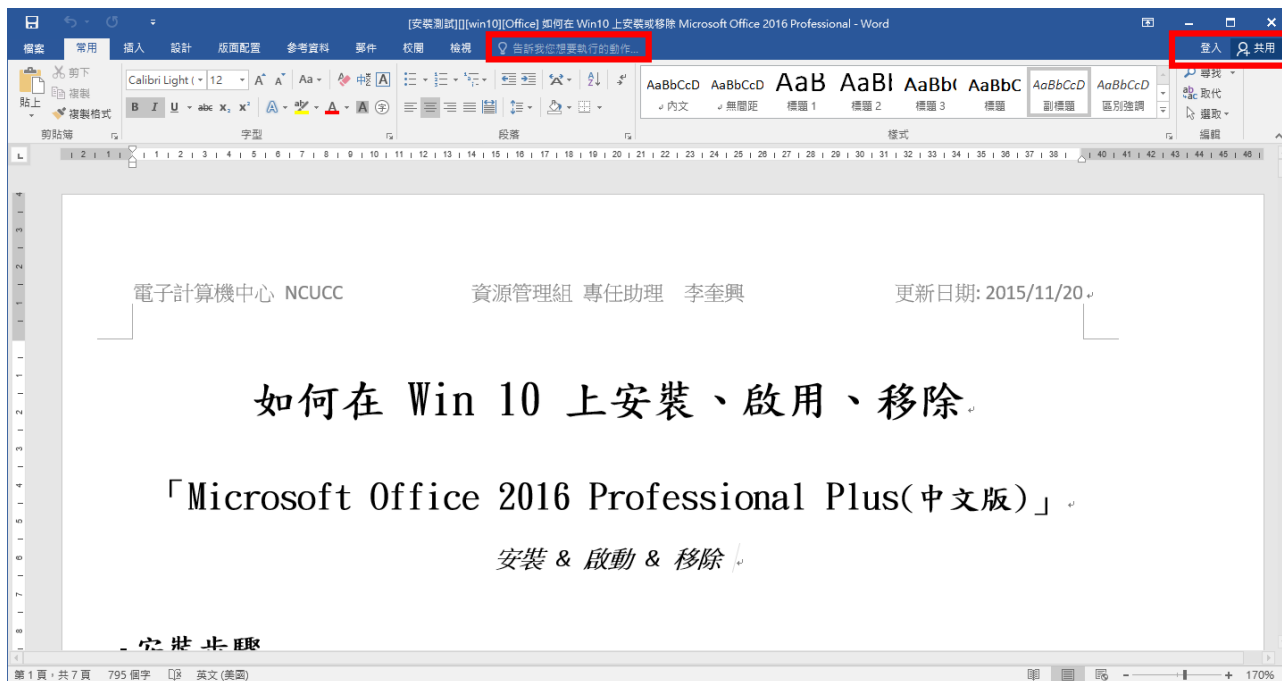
[安裝測試][][win10][Office] 如何在 Win10 上安裝或移除 Microsoft Office 2016 Professional - Word

檔案 常用 插入 設計 版面配置 參考資料 郵件 校閱 檢視 告訴我您想要執行的動作... 登入 共用

貼上 剪下 複製 複製格式 剪貼簿
Calibri Light ( 12 字型
段落
AaBbCcD 內文 AaBbCcD 無間距 AaB 標題 1 AaBl 標題 2 AaBb( 標題 3 AaBbC 標題 AaBbCcD 副標題 AaBbCcD 區別強調
樣式
尋找 取代 選取 編輯

電子計算機中心 NCUCC 資源管理組 專任助理 李奎興 更新日期: 2015/11/20

如何在 Win 10 上安裝、啟用、移除

「Microsoft Office 2016 Professional Plus(中文版)」

安裝 & 啟動 & 移除

第 1 頁，共 7 頁 795 個字 英文 (美國) 170%